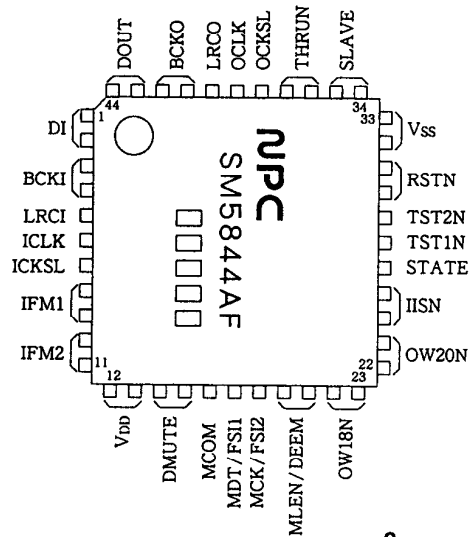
DOUT
BCKO
LRCO
OCLK
OCKSL
THRUN
SLAVE

44
1
34
33

DI
BCKI
LRCI
ICLK
ICKSL
IFM1
IFM2

NPC
SM5844AF

$V_{SS}$
RSTN
TST2N
TST1N
STATE
IISN
OW20N

11
12
22
23

$V_{DD}$
DMUTE
MCOM
MDT/FSI1
MCK/FSI2
MLEN/DEEM
OW18N